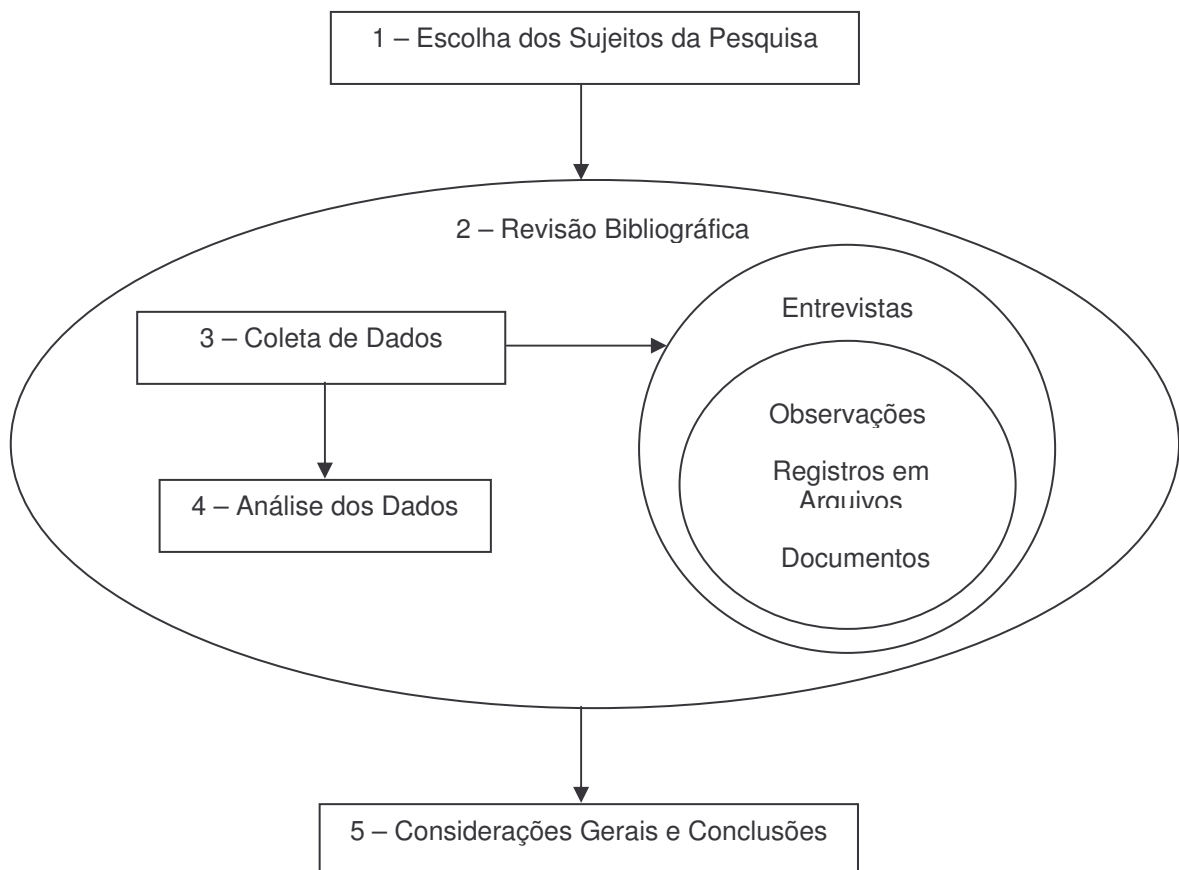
1 – Escolha dos Sujeitos da Pesquisa

2 – Revisão Bibliográfica

3 – Coleta de Dados

Entrevistas

Observações

Registros em Arquivos

4 – Análise dos Dados

Documentos

5 – Considerações Gerais e Conclusões